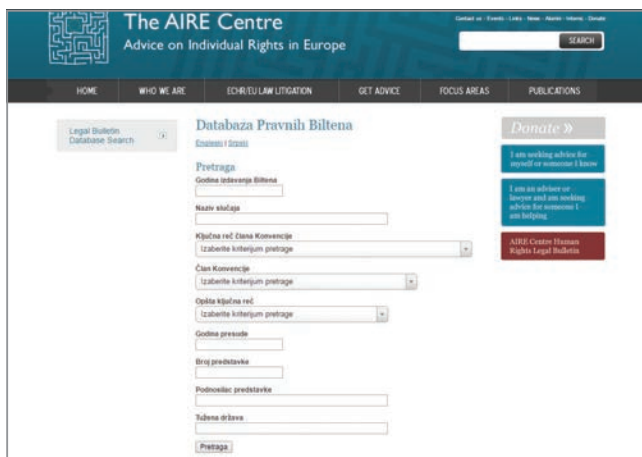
The AIRE Centre
Advice on Individual Rights in Europe

Contact us · Events · Links · News · Alumni · Interns · Donate

SEARCH

HOME | WHO WE ARE | ECHR/EU LAW LITIGATION | GET ADVICE | FOCUS AREAS | PUBLICATIONS

Legal Bulletin Database Search

Databaza Pravnih Biltena

English | Srpski

Pretraga

Godina izdavanja Biltena

Naziv slučaja

Ključna reč Člana Konvencije

Izaberite kriterijum pretrage

Član Konvencije

Izaberite kriterijum pretrage

Opšta ključna reč

Izaberite kriterijum pretrage

Godina presude

Broj predstavke

Podnosilac predstavke

Tužena država

Pretraga

Donate »

I am seeking advice for myself or someone I know

I am an advisor or lawyer and am seeking advice for someone I am helping

AIRE Centre Human Rights Legal Bulletin